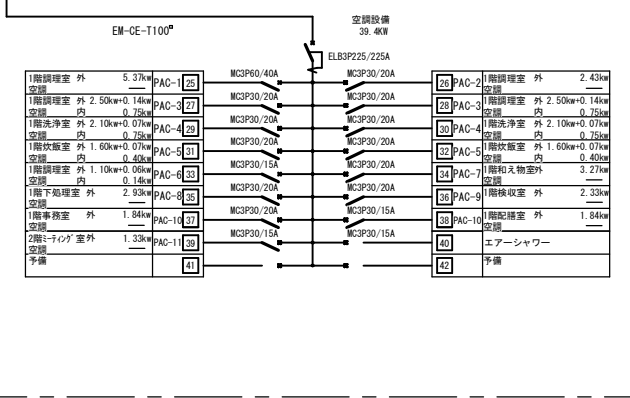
EM-CE-T100□

空調設備
39.4KW

ELB3P225/225A

| 1階調理室 外 5.37kw 空調 | PAC-1 | 25 | MC3P60/40A | MC3P30/20A | 26 | PAC-2 | 1階調理室 外 2.43kw 空調 |
|---|---|---|---|---|---|---|---|
| 1階調理室 外 2.50kw+0.14kw 空調 内 0.75kw | PAC-3 | 27 | MC3P30/20A | MC3P30/20A | 28 | PAC-3 | 1階調理室 外 2.50kw+0.14kw 空調 内 0.75kw |
| 1階洗浄室 外 2.10kw+0.07kw 空調 内 0.75kw | PAC-4 | 29 | MC3P30/20A | MC3P30/20A | 30 | PAC-4 | 1階洗浄室 外 2.10kw+0.07kw 空調 内 0.75kw |
| 1階炊飯室 外 1.60kw+0.07kw 空調 内 0.40kw | PAC-5 | 31 | MC3P30/20A | MC3P30/20A | 32 | PAC-5 | 1階炊飯室 外 1.60kw+0.07kw 空調 内 0.40kw |
| 1階調理室 外 1.10kw+0.06kw 空調 内 0.14kw | PAC-6 | 33 | MC3P30/15A | MC3P30/20A | 34 | PAC-7 | 1階和え物室外 3.27kw 空調 |
| 1階下処理室 外 2.93kw 空調 | PAC-8 | 35 | MC3P30/20A | MC3P30/20A | 36 | PAC-9 | 1階検収室 外 2.33kw 空調 |
| 1階事務室 外 1.84kw 空調 | PAC-10 | 37 | MC3P30/20A | MC3P30/15A | 38 | PAC-10 | 1階配膳室 外 1.84kw 空調 |
| 2階ﾐｰﾃｨﾝｸﾞ室外 1.33kw 空調 | PAC-11 | 39 | MC3P30/15A | MC3P30/15A | 40 | | エアーシャワー |
| 予備 | | 41 | | | 42 | | 予備 |